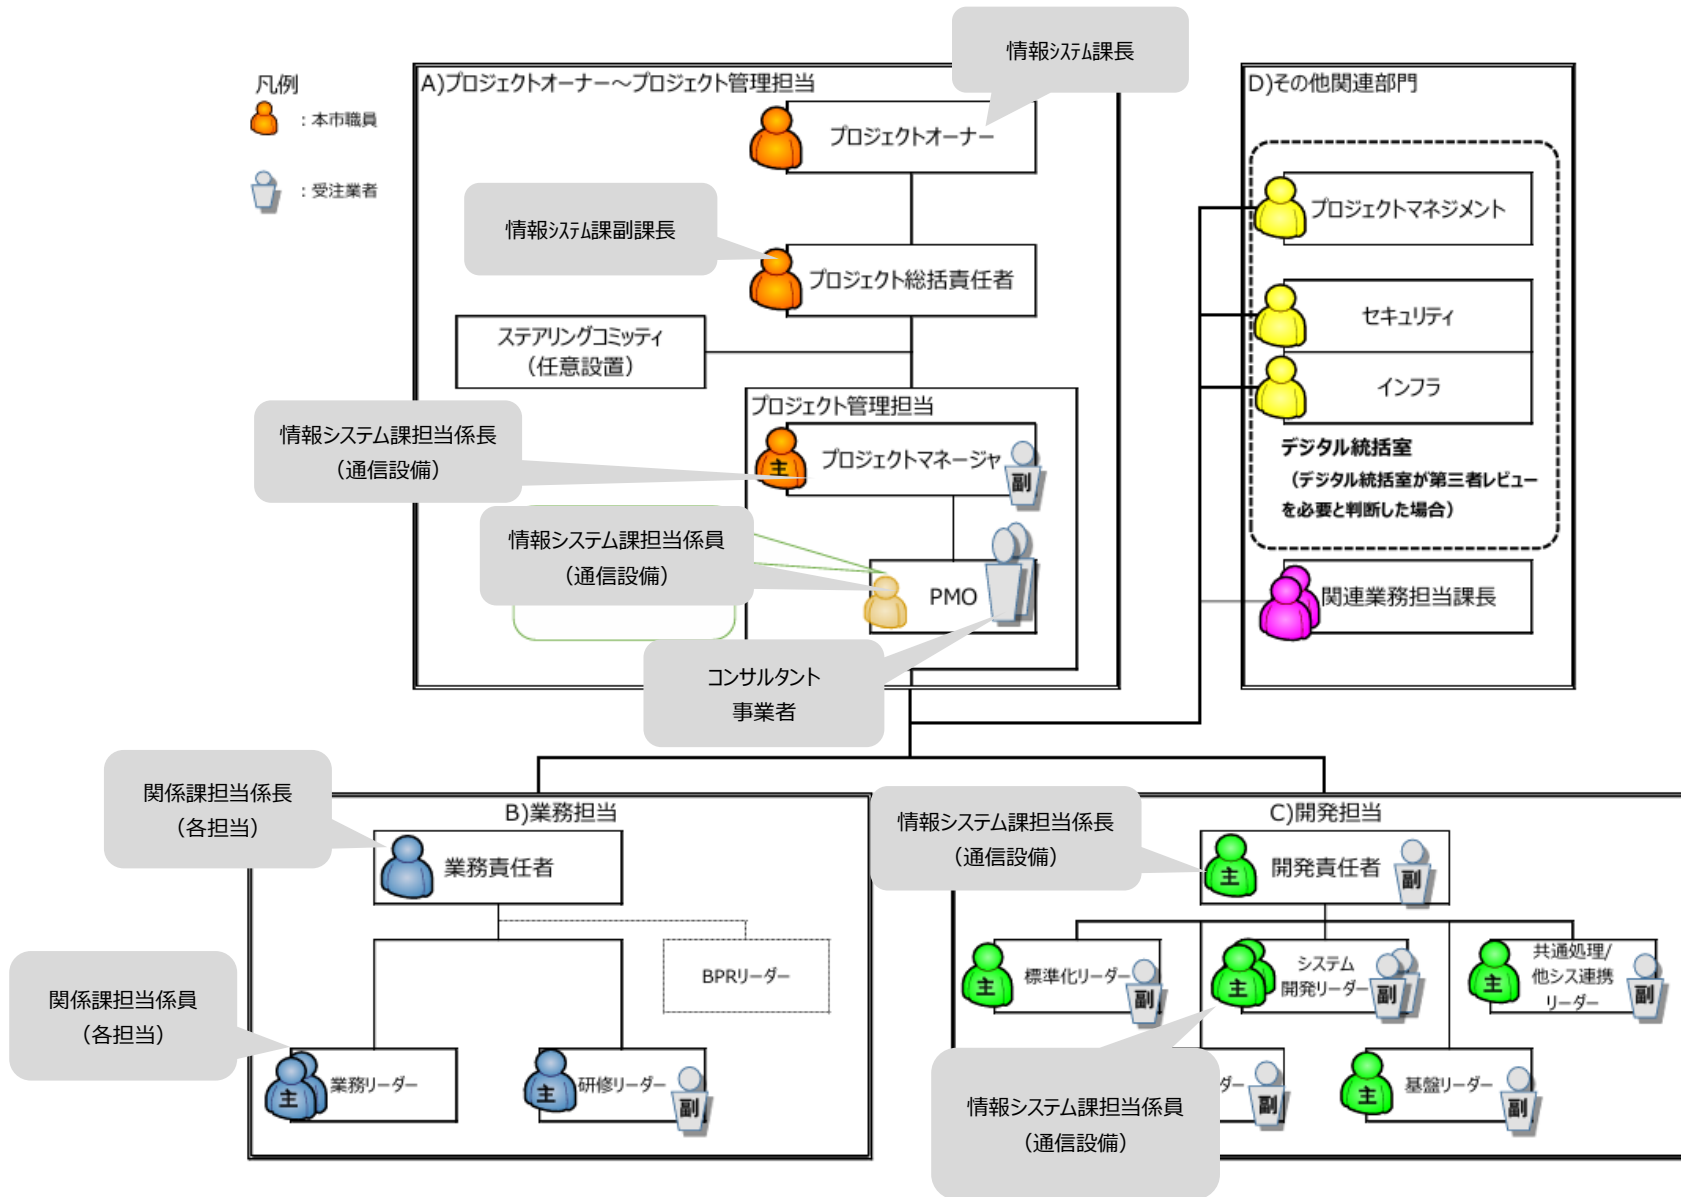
凡例
：本市職員
：受注業者

A)プロジェクトオーナー～プロジェクト管理担当

情報ｼｽﾃﾑ課長

プロジェクトオーナー

情報ｼｽﾃﾑ課副課長

プロジェクト総括責任者

ステアリングコミッティ
（任意設置）

プロジェクト管理担当

情報システム課担当係長
（通信設備）

主 プロジェクトマネージャ 副

情報システム課担当係員
（通信設備）

PMO

コンサルタント
事業者

D)その他関連部門

プロジェクトマネジメント

セキュリティ

インフラ

デジタル統括室
（デジタル統括室が第三者レビューを必要と判断した場合）

関連業務担当課長

関係課担当係長
（各担当）

B)業務担当

業務責任者

BPRリーダー

関係課担当係員
（各担当）

主 業務リーダー

主 研修リーダー 副

情報システム課担当係長
（通信設備）

C)開発担当

主 開発責任者 副

主 標準化リーダー 副

主 システム開発リーダー 副

主 共通処理/他シス連携リーダー 副

ダー 副

主 基盤リーダー 副

情報システム課担当係員
（通信設備）